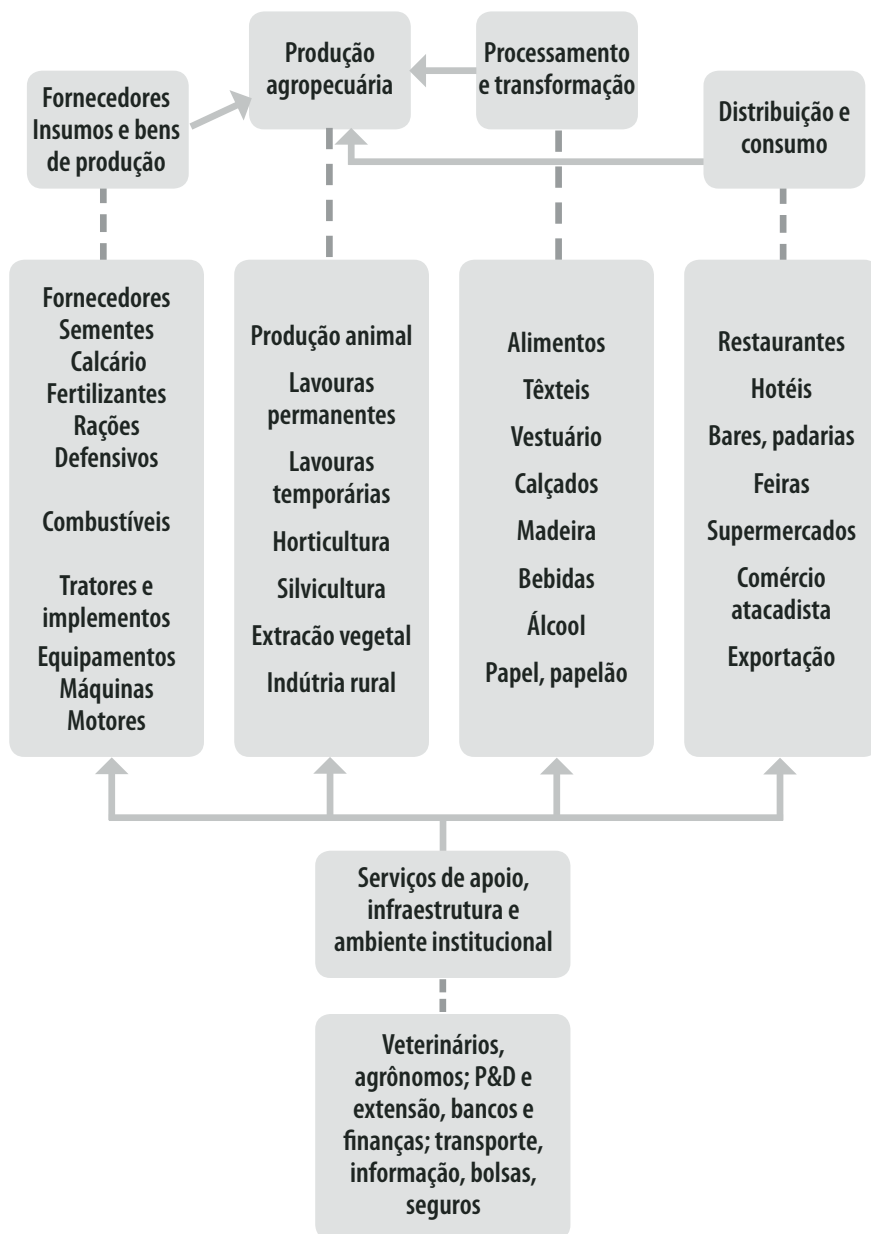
Fornecedores Insumos e bens de produção

Produção agropecuária

Processamento e transformação

Distribuição e consumo

Fornecedores
Sementes
Calcário
Fertilizantes
Rações
Defensivos

Combustíveis

Tratores e implementos
Equipamentos
Máquinas
Motores

Produção animal
Lavouras permanentes
Lavouras temporárias
Horticultura
Silvicultura
Extracão vegetal
Indútria rural

Alimentos
Têxteis
Vestuário
Calçados
Madeira
Bebidas
Álcool
Papel, papelão

Restaurantes
Hotéis
Bares, padarias
Feiras
Supermercados
Comércio atacadista
Exportação

Serviços de apoio, infraestrutura e ambiente institucional

Veterinários, agrônomos; P&D e extensão, bancos e finanças; transporte, informação, bolsas, seguros